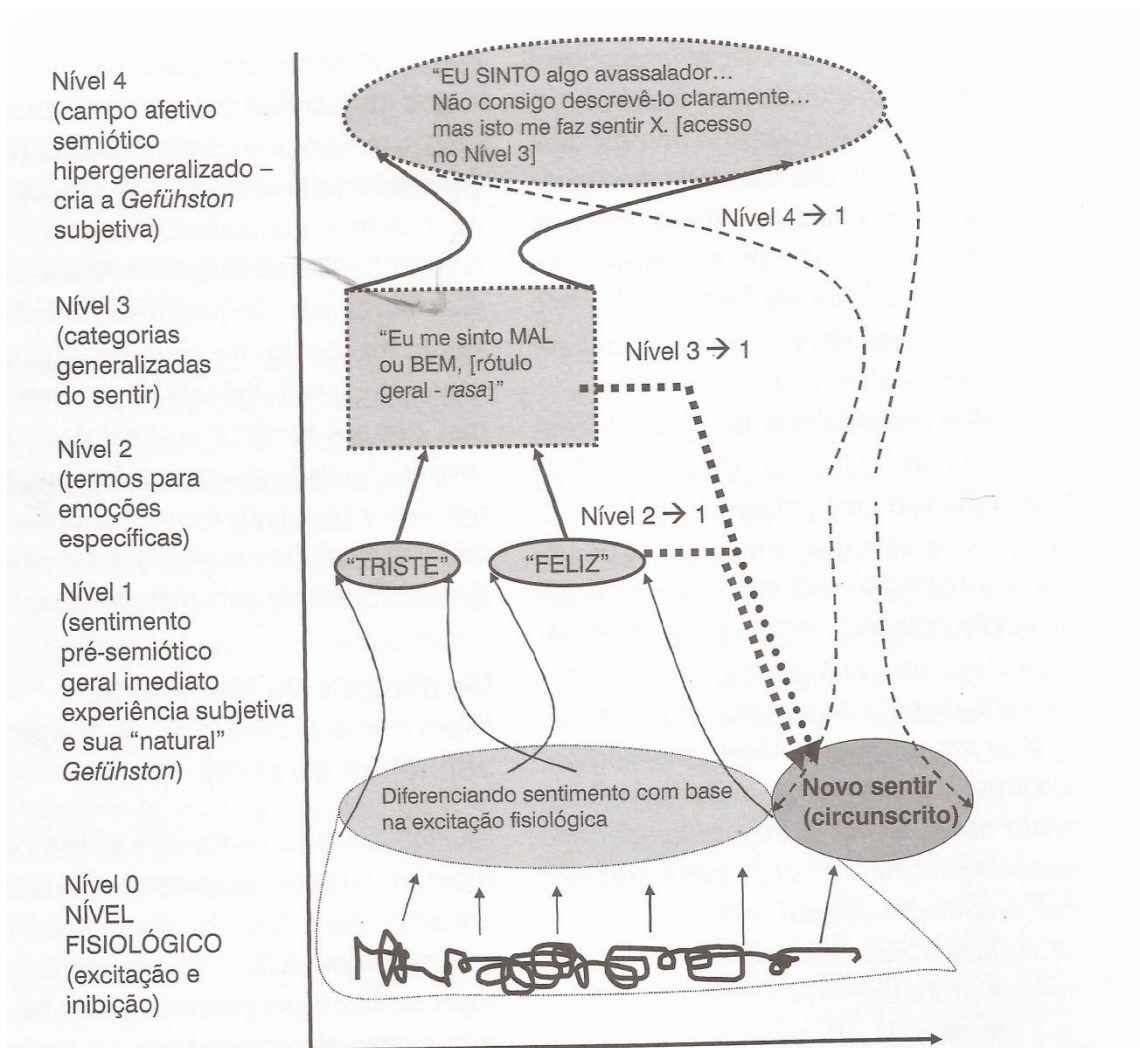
Nível 4 (campo afetivo semiótico hipergeneralizado – cria a *Gefühston* subjetiva)

Nível 3 (categorias generalizadas do sentir)

Nível 2 (termos para emoções específicas)

Nível 1 (sentimento pré-semiótico geral imediato experiência subjetiva e sua "natural" *Gefühston*)

Nível 0 NÍVEL FISIOLÓGICO (excitação e inibição)

"EU SINTO algo avassalador... Não consigo descrevê-lo claramente... mas isto me faz sentir X. [acesso no Nível 3]

Nível 4 → 1

"Eu me sinto MAL ou BEM, [rótulo geral - *rasa*]"

Nível 3 → 1

Nível 2 → 1

"TRISTE"

"FELIZ"

Diferenciando sentimento com base na excitação fisiológica

Novo sentir (circunscrito)